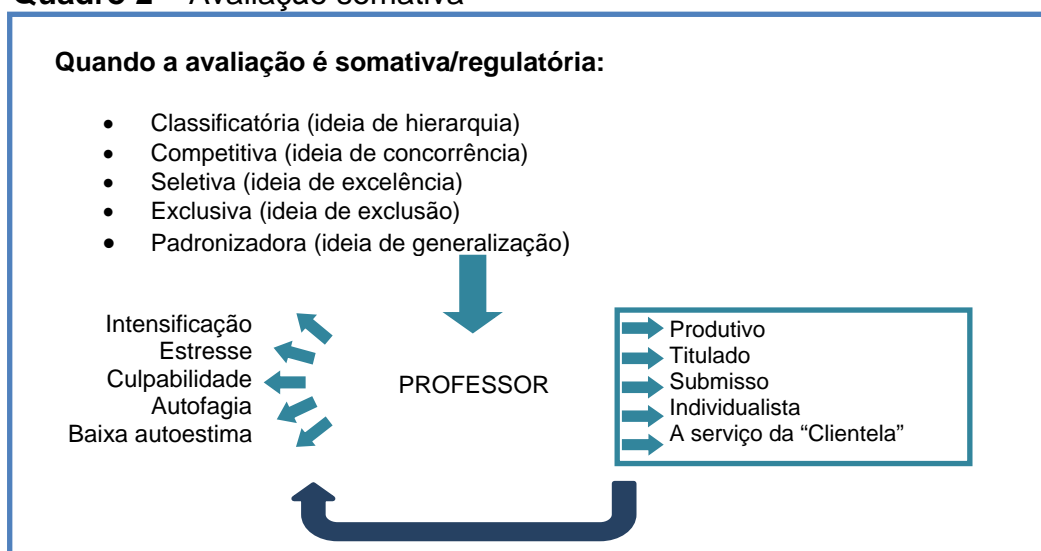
Quadro 2 – Avaliação somativa

Quando a avaliação é somativa/regulatória:

- Classificatória (ideia de hierarquia)
- Competitiva (ideia de concorrência)
- Seletiva (ideia de excelência)
- Exclusiva (ideia de exclusão)
- Padronizadora (ideia de generalização)

Intensificação
Estresse
Culpabilidade
Autofagia
Baixa autoestima

PROFESSOR

Produtivo
Titulado
Submisso
Individualista
A serviço da "Clientela"